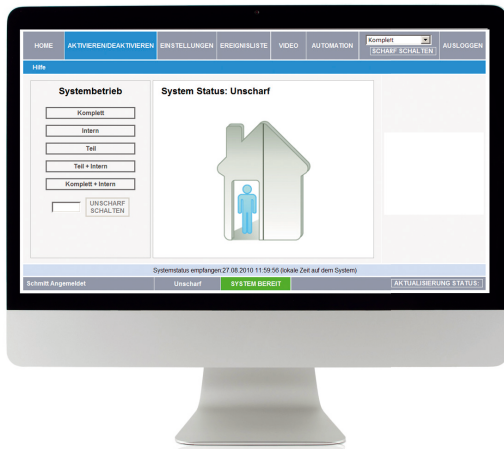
HOME AKTIVIEREN/DEAKTIVIEREN EINSTELLUNGEN EREIGNISLISTE VIDEO AUTOMATION Komplett SCHARF SCHALTEN AUSLOGGEN

Hilfe

Systembetrieb

Komplett

Intern

Teil

Teil + Intern

Komplett + Intern

UNSCHARF SCHALTEN

System Status: Unscharf

Systemstatus empfangen:27.08.2010 11:59:56 (lokale Zeit auf dem System)

Schmitt Angemeldet Unscharf SYSTEM BEREIT AKTUALISIERUNG STATUS: